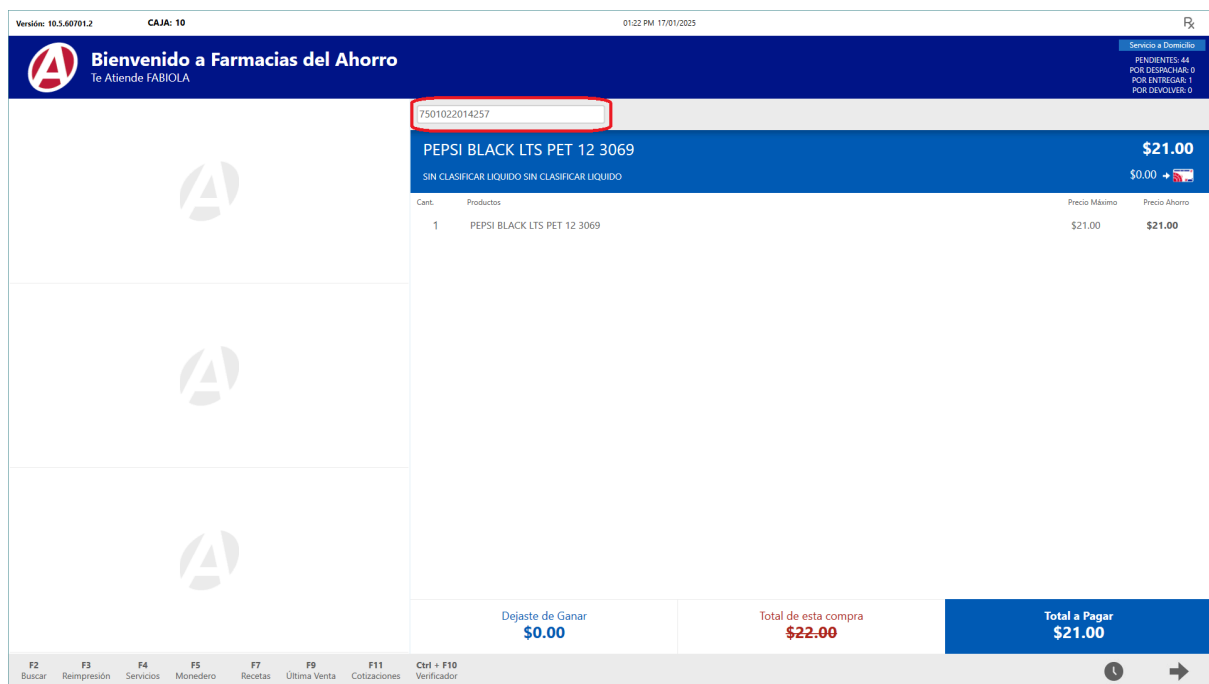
Versión: 10.5.60701.2 CAJA: 10

01:22 PM 17/01/2025

℞

Bienvenido a Farmacias del Ahorro
Te Atiende FABIOLA

Servicio a Domicilio
PENDIENTES: 44
POR DESPACHAR: 0
POR ENTREGAR: 1
POR DEVOLVER: 0

7501022014257

PEPSI BLACK LTS PET 12 3069
$21.00

SIN CLASIFICAR LIQUIDO SIN CLASIFICAR LIQUIDO
$0.00 →

| Cant. | Productos | Precio Máximo | Precio Ahorro |
|---|---|---|---|
| 1 | PEPSI BLACK LTS PET 12 3069 | $21.00 | $21.00 |

Dejaste de Ganar
$0.00

Total de esta compra
~~$22.00~~

Total a Pagar
$21.00

F2 Buscar
F3 Reimpresión
F4 Servicios
F5 Monedero
F7 Recetas
F9 Última Venta
F11 Cotizaciones
Ctrl + F10 Verificador